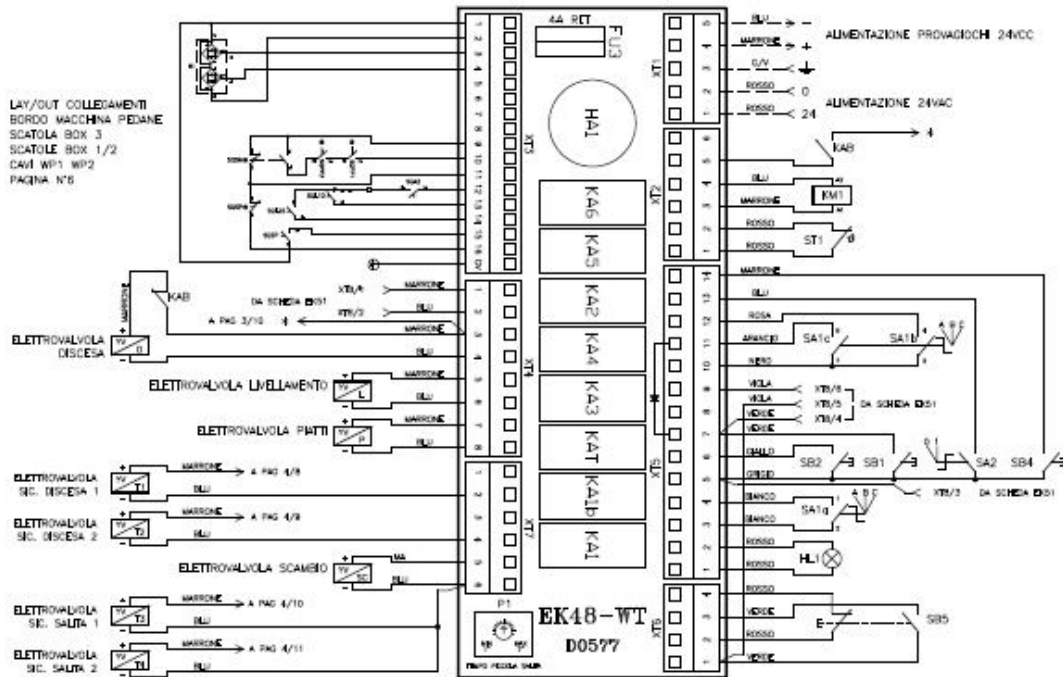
LAY/OUT COLLEGAMENTI
BORDO MACCHINA PEDANE
SCATOLA BOX 3
SCATOLE BOX 1/2
CAVI WP1 WP2
PAGINA N°6

4A RIT
FU3
HA1
XT3
XT1
XT2
KA6
KA5
KA2
KA4
KA3
KAT
KA1b
KA1
XT4
XT7
XT5
XT6

BLU
MARRONE
G/V
ROSSO
ROSSO
ALIMENTAZIONE PROVAGIOCHI 24VCC
ALIMENTAZIONE 24VAC
0
24
KAB
4
KM1
ST1

KAB
XT8/4
XT8/3
DA SCHEDA EK51
A PAG 3/10
MARRONE
BLU

ELETTROVALVOLA DISCESA
ELETTROVALVOLA LIVELLAMENTO
ELETTROVALVOLA PIATTI
ELETTROVALVOLA SIC. DISCESA 1
ELETTROVALVOLA SIC. DISCESA 2
ELETTROVALVOLA SCAMBIO
ELETTROVALVOLA SIC. SALITA 1
ELETTROVALVOLA SIC. SALITA 2

A PAG 4/8
A PAG 4/9
A PAG 4/10
A PAG 4/11
MA
BLU

ROSA
ARANCIO
NERO
VIOLA
VIOLA
VERDE
VERDE
GIALLO
GRIGIO
BIANCO
BIANCO
ROSSO
ROSSO
ROSSO
VERDE
ROSSO
VERDE
SA1c
SA1b
XT8/6
XT8/5
XT8/4
DA SCHEDA EK51
SB2
SB1
SA2
SB4
XT8/3
DA SCHEDA EK51
SA1a
A B C
HL1
SB5
E

P1
EK48-WT
D0577